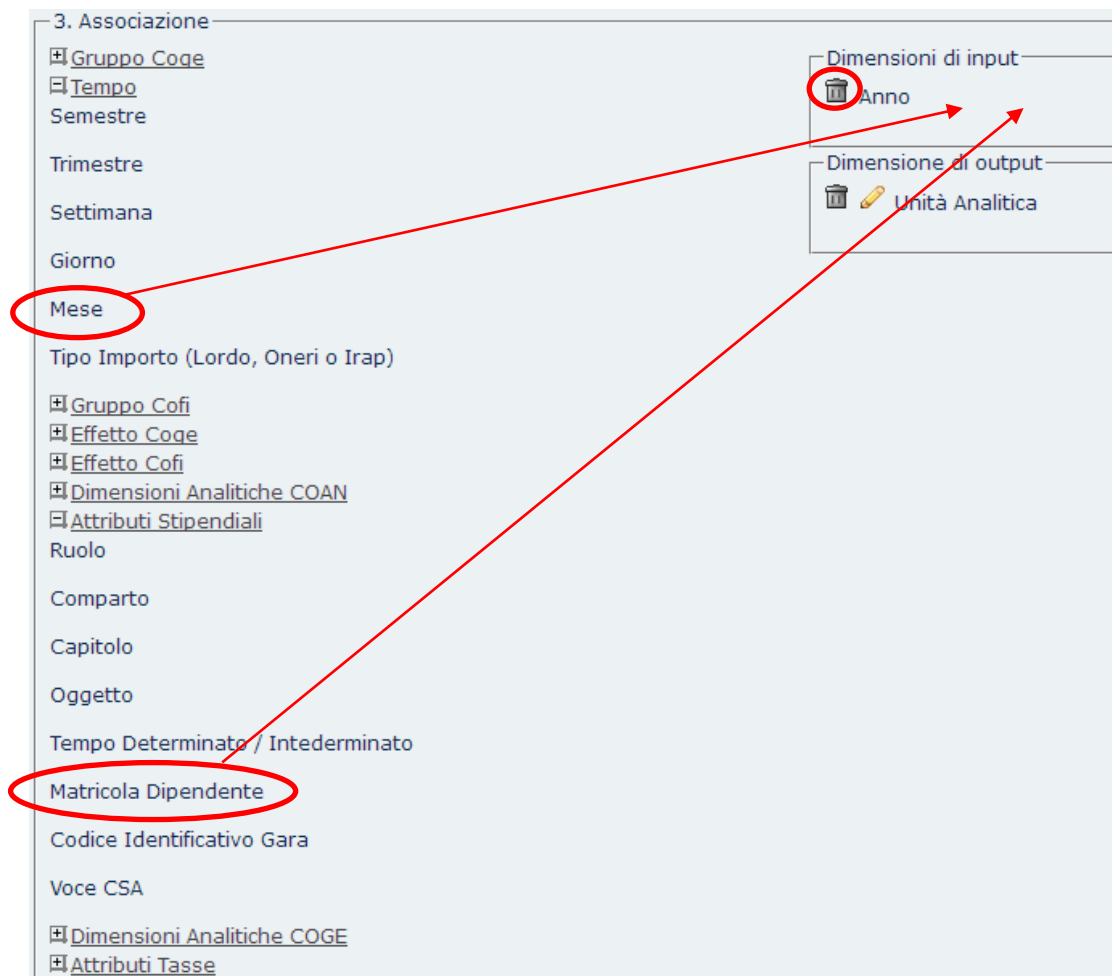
3. Associazione

Gruppo Coge
Tempo
Semestre

Trimestre

Settimana

Giorno

Mese

Tipo Importo (Lordo, Oneri o Irap)

Gruppo Cofi
Effetto Coge
Effetto Cofi
Dimensioni Analitiche COAN
Attributi Stipendiali
Ruolo

Comparto

Capitolo

Oggetto

Tempo Determinato / Intederminato

Matricola Dipendente

Codice Identificativo Gara

Voce CSA

Dimensioni Analitiche COGE
Attributi Tasse

Dimensioni di input
Anno

Dimensione di output
Unità Analitica